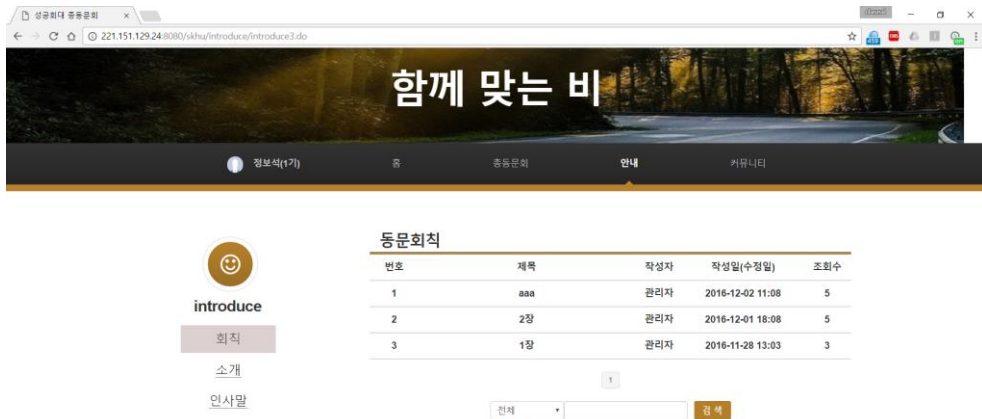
성공회대 총동문회 ×

221.151.129.24:8080/skhu/introduce/introduce3.do

함께 맞는 비

정보석(1기)

홈

총동문회

안내

커뮤니티

introduce

회칙

소개

인사말

동문회칙

| 번호 | 제목 | 작성자 | 작성일(수정일) | 조회수 |
|---|---|---|---|---|
| 1 | aaa | 관리자 | 2016-12-02 11:08 | 5 |
| 2 | 2장 | 관리자 | 2016-12-01 18:08 | 5 |
| 3 | 1장 | 관리자 | 2016-11-28 13:03 | 3 |

1

전체

검색